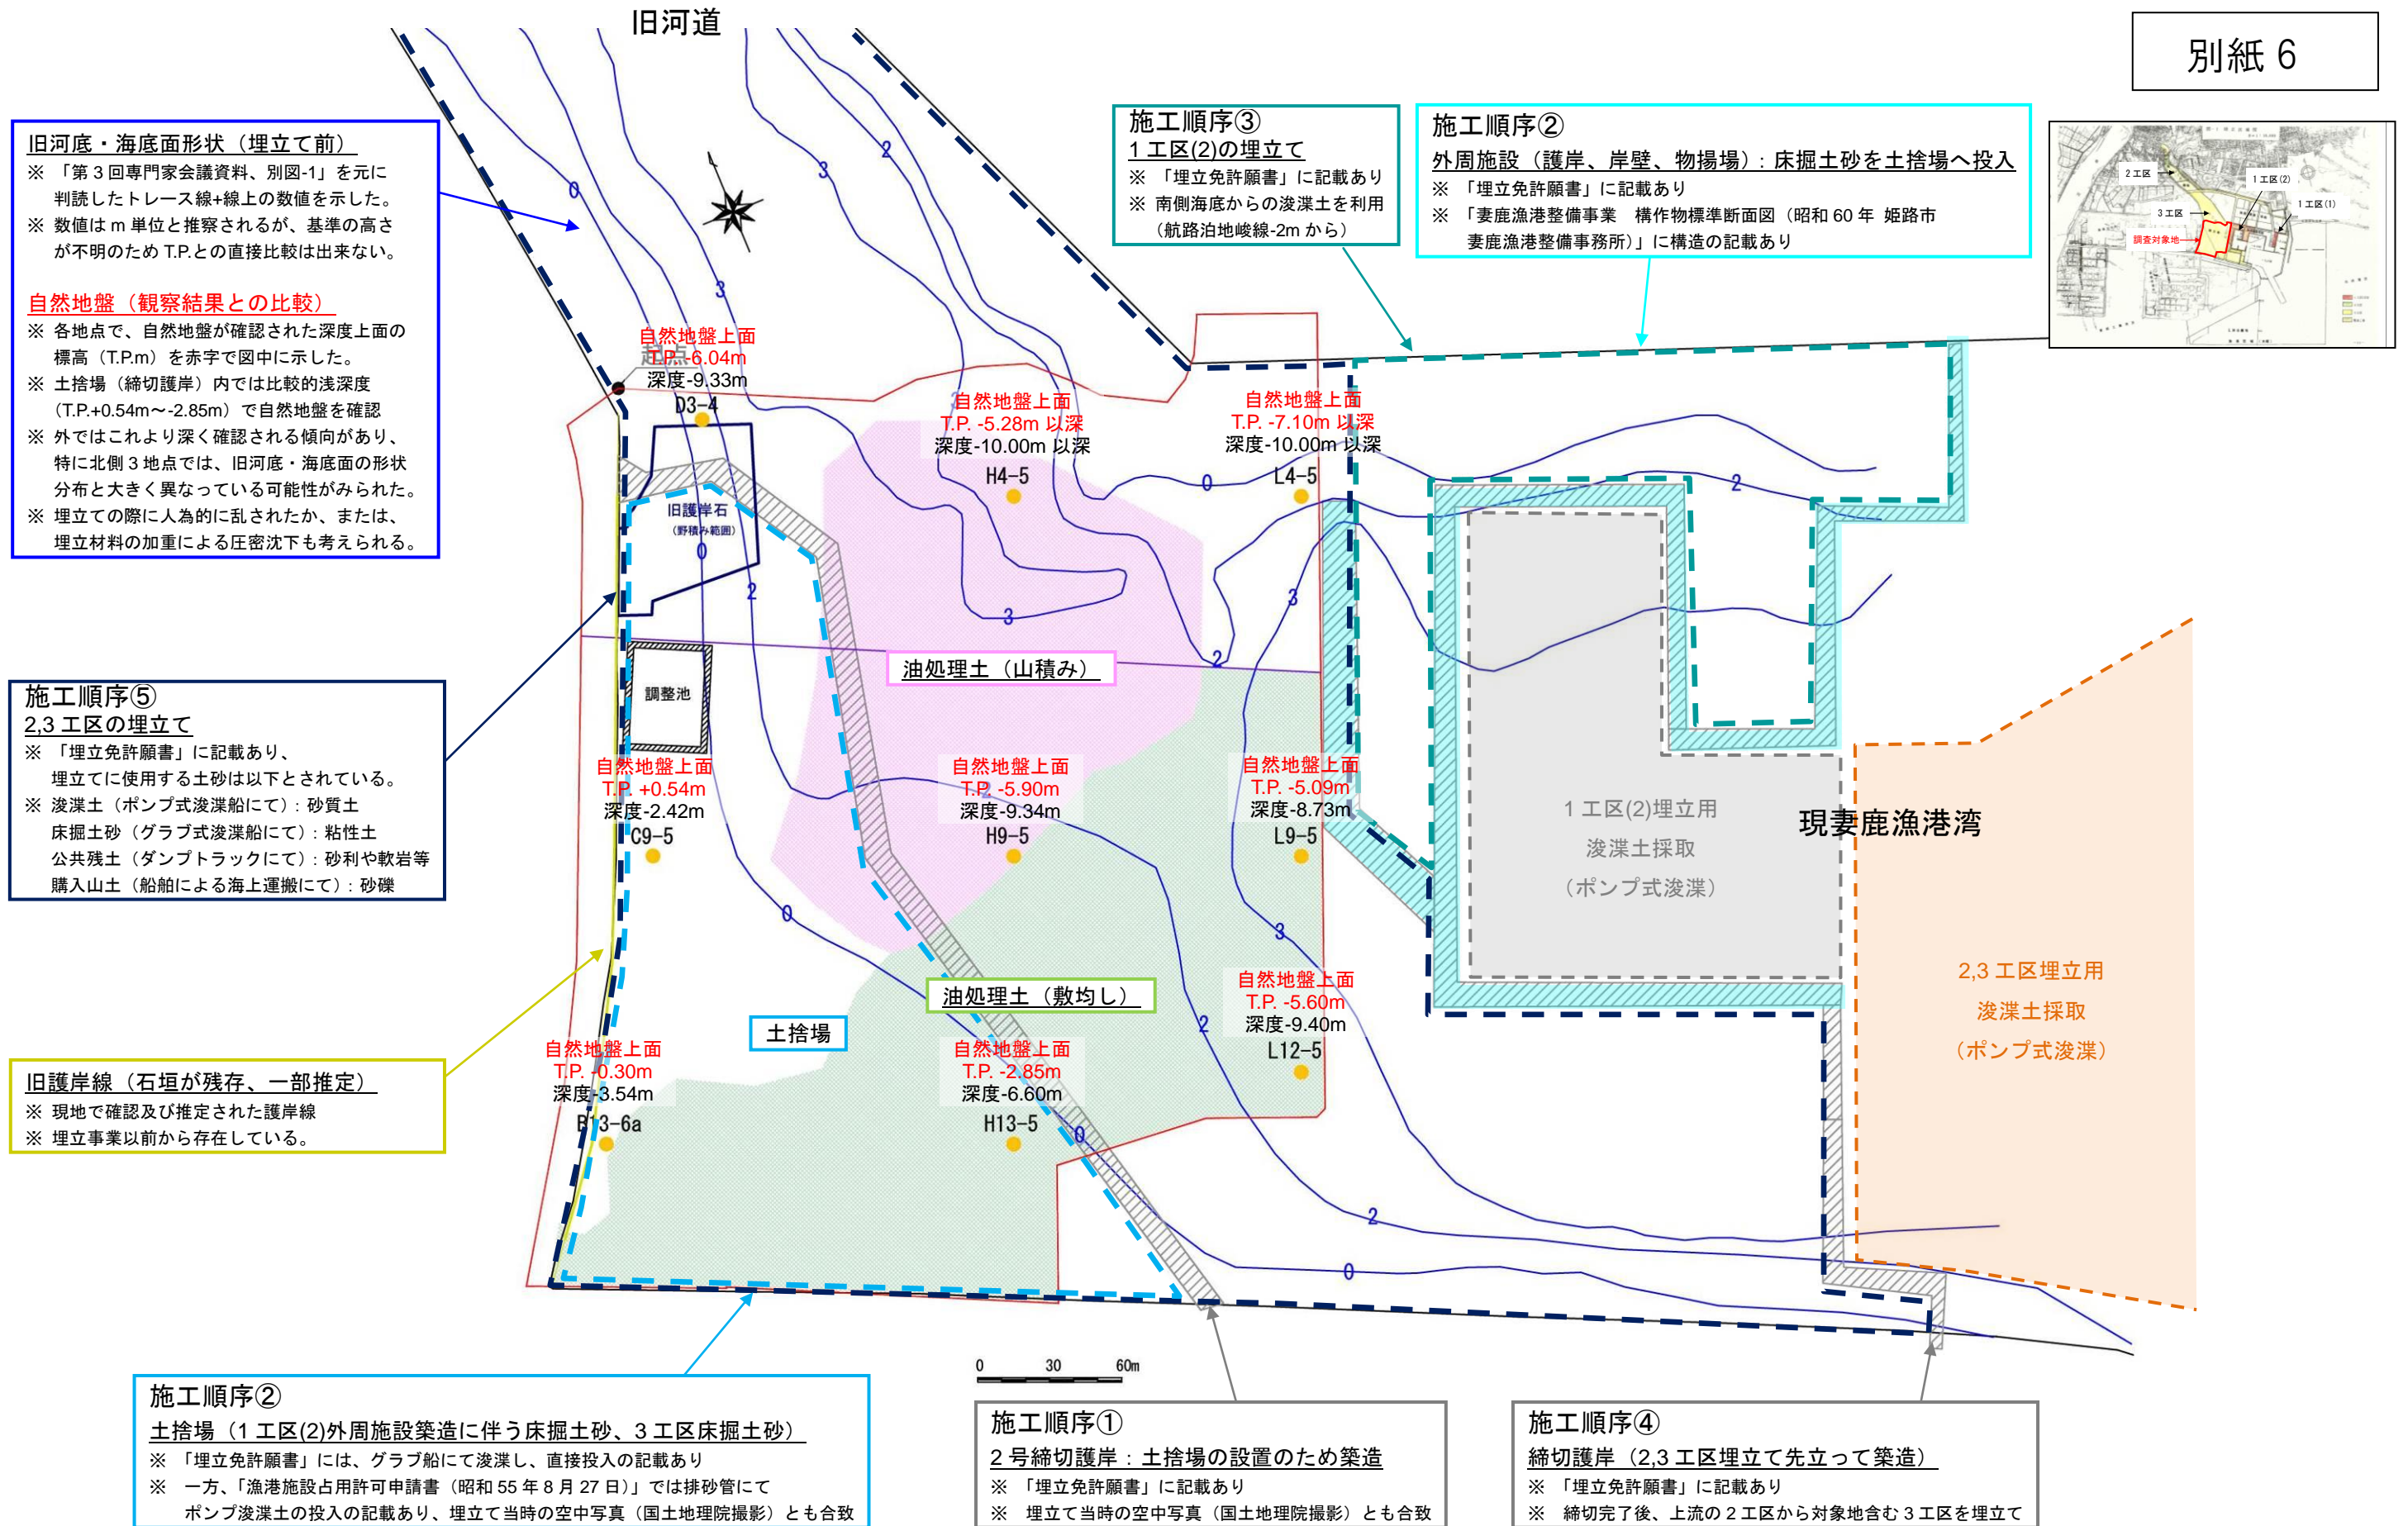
旧河道

別紙 6

旧河底・海底面形状（埋立て前）
※ 「第３回専門家会議資料、別図-1」を元に判読したトレース線+線上の数値を示した。
※ 数値は m 単位と推察されるが、基準の高さが不明のため T.P.との直接比較は出来ない。

自然地盤（観察結果との比較）
※ 各地点で、自然地盤が確認された深度上面の標高（T.P.m）を赤字で図中に示した。
※ 土捨場（締切護岸）内では比較的浅深度（T.P.+0.54m～-2.85m）で自然地盤を確認
※ 外ではこれより深く確認される傾向があり、特に北側３地点では、旧河底・海底面の形状分布と大きく異なっている可能性がみられた。
※ 埋立ての際に人為的に乱されたか、または、埋立材料の加重による圧密沈下も考えられる。

施工順序③
1 工区(2)の埋立て
※ 「埋立免許願書」に記載あり
※ 南側海底からの浚渫土を利用（航路泊地峻線-2m から）

施工順序②
外周施設（護岸、岸壁、物揚場）：床掘土砂を土捨場へ投入
※ 「埋立免許願書」に記載あり
※ 「妻鹿漁港整備事業　構作物標準断面図（昭和 60 年　姫路市妻鹿漁港整備事務所）」に構造の記載あり

2 工区
1 工区(2)
1 工区(1)
3 工区
調査対象地

自然地盤上面
T.P. -6.04m
深度-9.33m
D3-4

自然地盤上面
T.P. -5.28m 以深
深度-10.00m 以深
H4-5

自然地盤上面
T.P. -7.10m 以深
深度-10.00m 以深
L4-5

旧護岸石
（野積み範囲）

調整池

油処理土（山積み）

施工順序⑤
2,3 工区の埋立て
※ 「埋立免許願書」に記載あり、埋立てに使用する土砂は以下とされている。
※ 浚渫土（ポンプ式浚渫船にて）：砂質土
床掘土砂（グラブ式浚渫船にて）：粘性土
公共残土（ダンプトラックにて）：砂利や軟岩等
購入山土（船舶による海上運搬にて）：砂礫

自然地盤上面
T.P. +0.54m
深度-2.42m
C9-5

自然地盤上面
T.P. -5.90m
深度-9.34m
H9-5

自然地盤上面
T.P. -5.09m
深度-8.73m
L9-5

1 工区(2)埋立用
浚渫土採取
（ポンプ式浚渫）

現妻鹿漁港湾

自然地盤上面
T.P. -5.60m
深度-9.40m
L12-5

油処理土（敷均し）

土捨場

2,3 工区埋立用
浚渫土採取
（ポンプ式浚渫）

旧護岸線（石垣が残存、一部推定）
※ 現地で確認及び推定された護岸線
※ 埋立事業以前から存在している。

自然地盤上面
T.P. -0.30m
深度-3.54m
B13-6a

自然地盤上面
T.P. -2.85m
深度-6.60m
H13-5

0 30 60m

施工順序②
土捨場（1 工区(2)外周施設築造に伴う床掘土砂、3 工区床掘土砂）
※ 「埋立免許願書」には、グラブ船にて浚渫し、直接投入の記載あり
※ 一方、「漁港施設占用許可申請書（昭和 55 年 8 月 27 日）」では排砂管にてポンプ浚渫土の投入の記載あり、埋立て当時の空中写真（国土地理院撮影）とも合致

施工順序①
2 号締切護岸：土捨場の設置のため築造
※ 「埋立免許願書」に記載あり
※ 埋立て当時の空中写真（国土地理院撮影）とも合致

施工順序④
締切護岸（2,3 工区埋立て先立って築造）
※ 「埋立免許願書」に記載あり
※ 締切完了後、上流の 2 工区から対象地含む 3 工区を埋立て

0 0 2 3 3 2 0 2 0 2 3 0 3 2 2 0 2 0